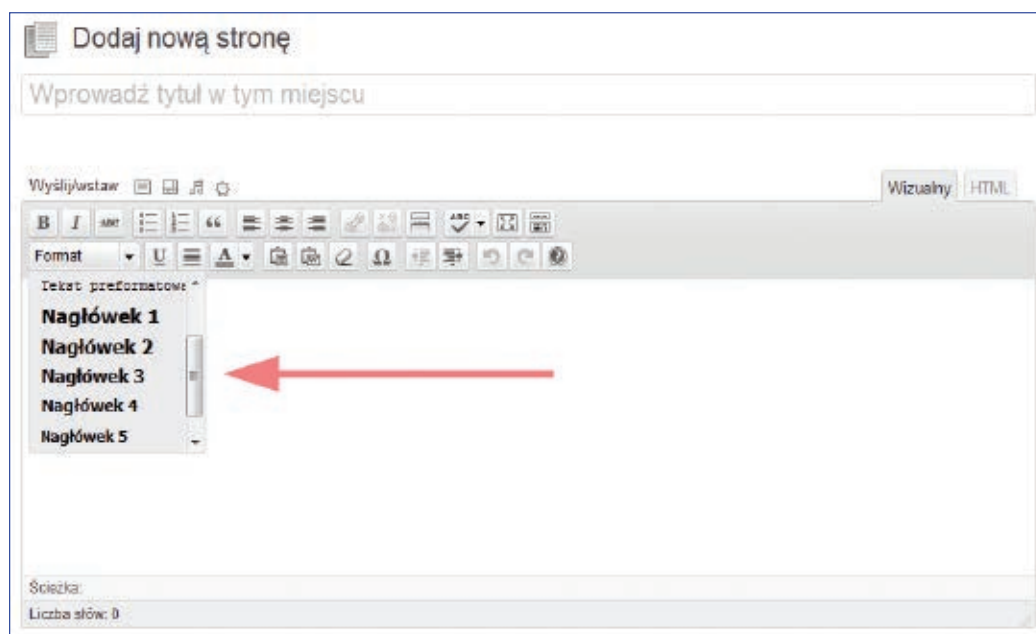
Dodaj nową stronę

Wprowadź tytuł w tym miejscu

Wyślij/wstaw

Wizualny HTML

B I ABC

Format U A Ω

Tekst preformatowa

Nagłówek 1

Nagłówek 2

Nagłówek 3

Nagłówek 4

Nagłówek 5

Ścieżka:

Liczba słów: 0